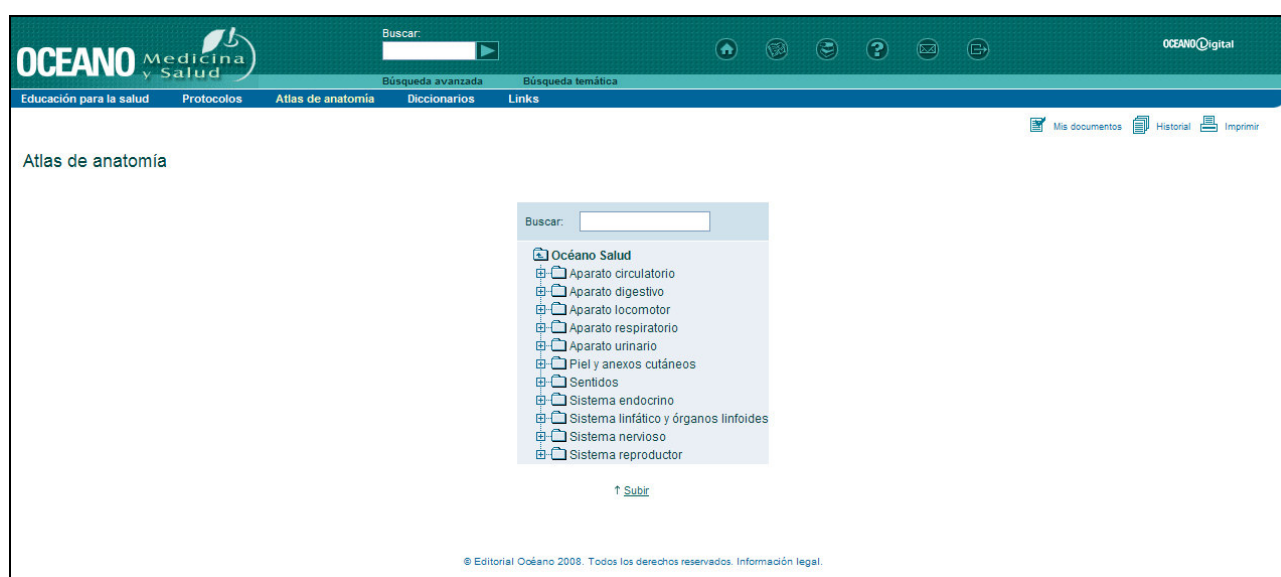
OCEANO Medicina y Salud

Buscar:

Búsqueda avanzada Búsqueda temática

OCEANO Digital

Educación para la salud Protocolos Atlas de anatomía Diccionarios Links

Mis documentos Historial Imprimir

Atlas de anatomía

Buscar:

Océano Salud
Aparato circulatorio
Aparato digestivo
Aparato locomotor
Aparato respiratorio
Aparato urinario
Piel y anexos cutáneos
Sentidos
Sistema endocrino
Sistema linfático y órganos linfoides
Sistema nervioso
Sistema reproductor

↑ Subir

© Editorial Océano 2008. Todos los derechos reservados. Información legal.